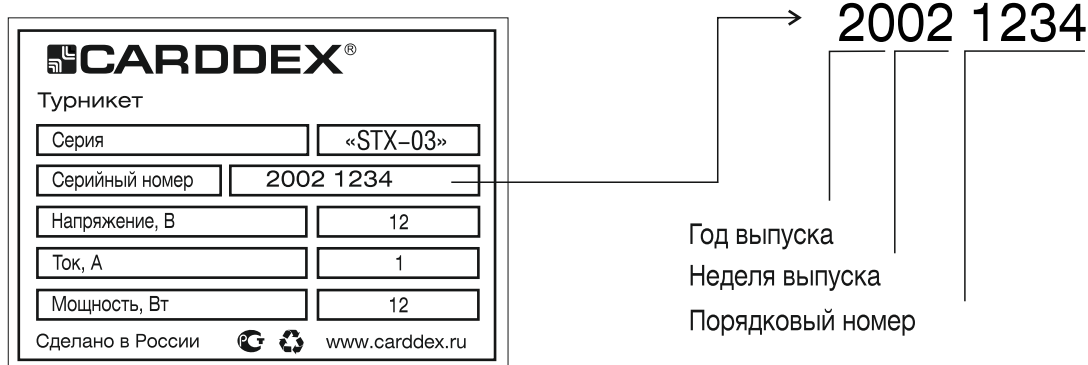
CARDDEX®

Турникет

| Серия | «STX-03» |
|---|---|
| Серийный номер | 2002 1234 |
| Напряжение, В | 12 |
| Ток, А | 1 |
| Мощность, Вт | 12 |

Сделано в России www.carddex.ru

2002 1234

Год выпуска

Неделя выпуска

Порядковый номер